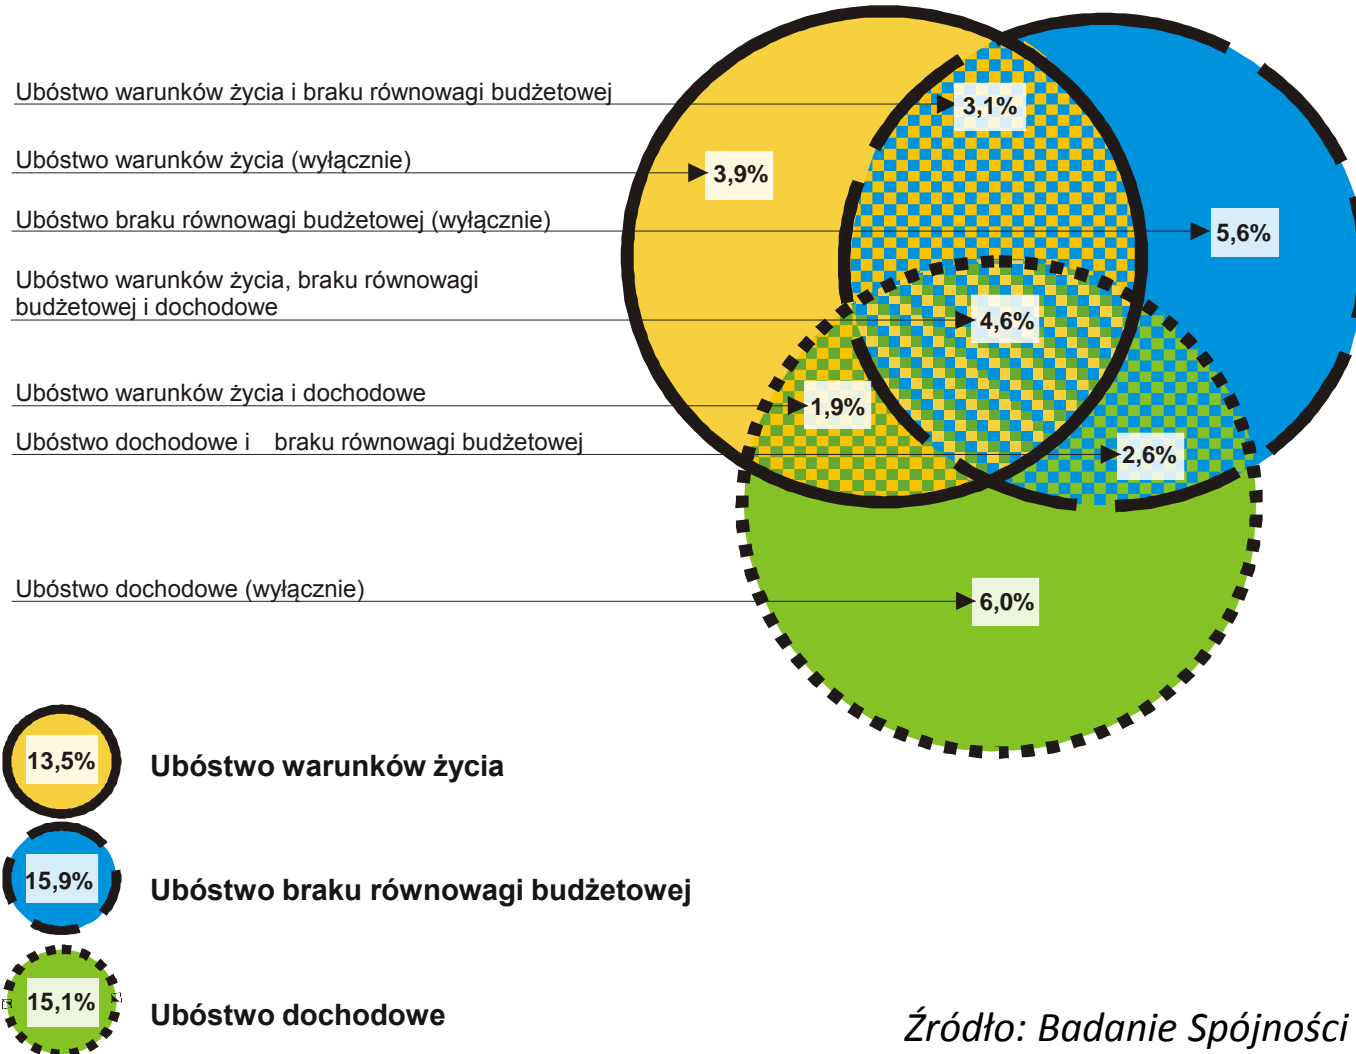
Ubóstwo warunków życia i braku równowagi budżetowej
3,1%

Ubóstwo warunków życia (wyłącznie)
3,9%

Ubóstwo braku równowagi budżetowej (wyłącznie)
5,6%

Ubóstwo warunków życia, braku równowagi budżetowej i dochodowe
4,6%

Ubóstwo warunków życia i dochodowe
1,9%

Ubóstwo dochodowe i braku równowagi budżetowej
2,6%

Ubóstwo dochodowe (wyłącznie)
6,0%

13,5% Ubóstwo warunków życia

15,9% Ubóstwo braku równowagi budżetowej

15,1% Ubóstwo dochodowe

Źródło: Badanie Spójności